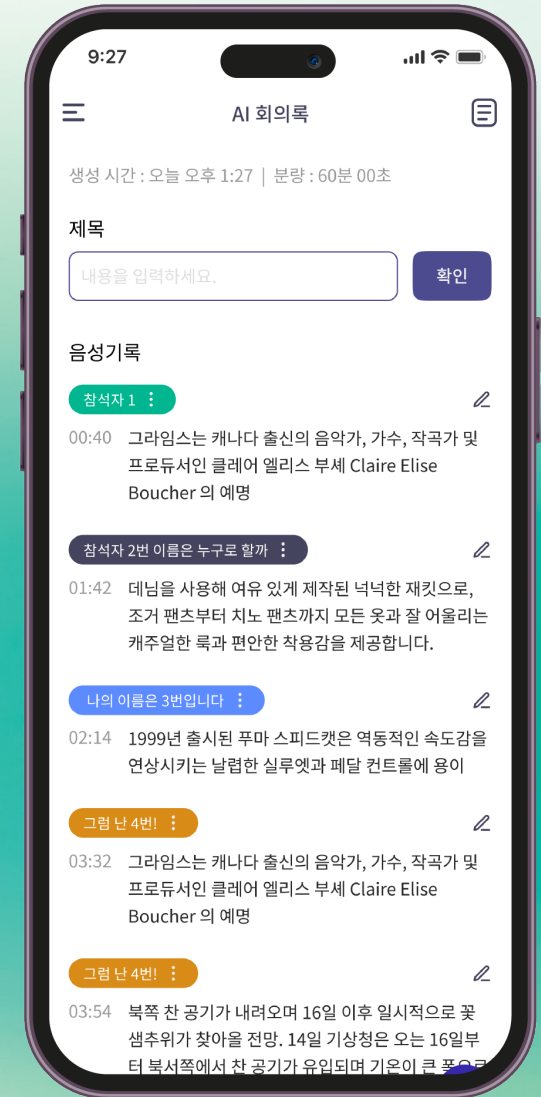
9:27

AI 회의록

생성 시간 : 오늘 오후 1:27 | 분량 : 60분 00초

제목

내용을 입력하세요.

확인

음성기록

참석자 1

00:40 그라임스는 캐나다 출신의 음악가, 가수, 작곡가 및 프로듀서인 클레어 엘리스 부셰 Claire Elise Boucher 의 예명

참석자 2번 이름은 누구로 할까

01:42 데님을 사용해 여유 있게 제작된 넉넉한 재킷으로, 조거 팬츠부터 치노 팬츠까지 모든 옷과 잘 어울리는 캐주얼한 룩과 편안한 착용감을 제공합니다.

나의 이름은 3번입니다

02:14 1999년 출시된 푸마 스피드캣은 역동적인 속도감을 연상시키는 날렵한 실루엣과 페달 컨트롤에 용이

그럼 난 4번!

03:32 그라임스는 캐나다 출신의 음악가, 가수, 작곡가 및 프로듀서인 클레어 엘리스 부셰 Claire Elise Boucher 의 예명

그럼 난 4번!

03:54 북쪽 찬 공기가 내려오며 16일 이후 일시적으로 꽃샘추위가 찾아올 전망. 14일 기상청은 오는 16일부터 북서쪽에서 찬 공기가 유입되며 기온이 큰 폭으로 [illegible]